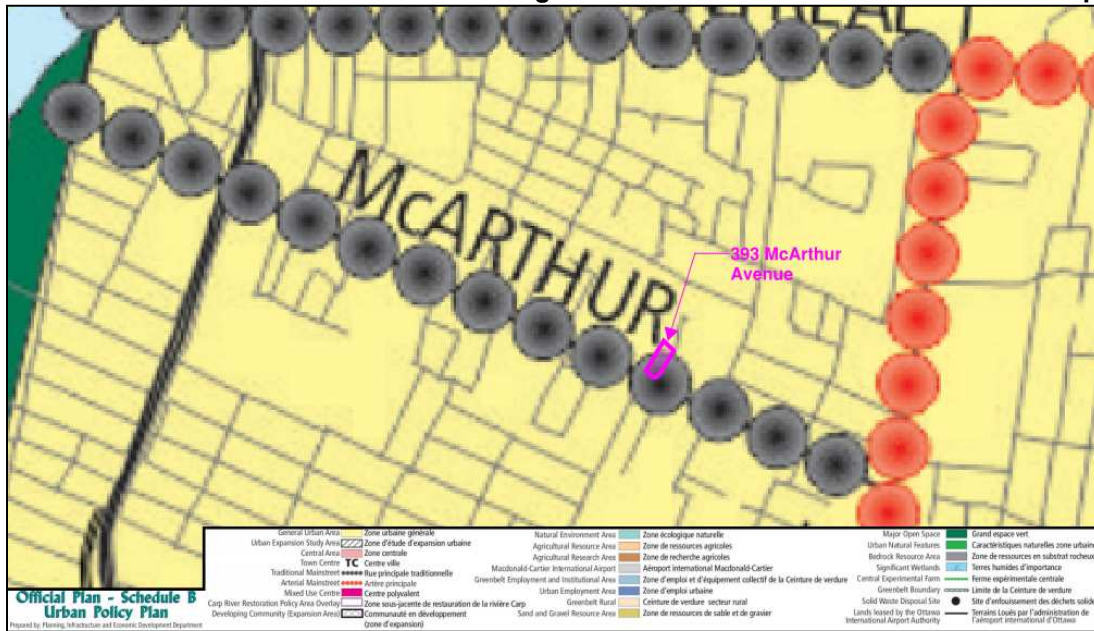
McARTHUR

393 McArthur Avenue

General Urban Area Zone urbaine générale
Urban Expansion Study Area Zone d'étude d'expansion urbaine
Central Area Zone centrale
Town Centre TC Centre ville
Traditional Mainstreet Rue principale traditionnelle
Arterial Mainstreet Artère principale
Mixed Use Centre Centre polyvalent
Carp River Restoration Policy Area Overlay Zone sous-jacente de restauration de la rivière Carp
Developing Community (Expansion Area) Communauté en développement (zone d'expansion)

Natural Environment Area Zone écologique naturelle
Agricultural Resource Area Zone de ressources agricoles
Agricultural Research Area Zone de recherche agricoles
Macdonald-Cartier International Airport Aéroport international Macdonald-Cartier
Greenbelt Employment and Institutional Area Zone d'emploi et d'équipement collectif de la Ceinture de verdure
Urban Employment Area Zone d'emploi urbaine
Greenbelt Rural Ceinture de verdure secteur rural
Sand and Gravel Resource Area Zone de ressources de sable et de gravier

Major Open Space Grand espace vert
Urban Natural Features Caractéristiques naturelles zone urbaine
Bedrock Resource Area Zone de ressources en substrat rocheux
Significant Wetlands Terres humides d'importance
Central Experimental Farm Ferme expérimentale centrale
Greenbelt Boundary Limite de la Ceinture de verdure
Solid Waste Disposal Site Site d'enfouissement des déchets solides
Lands leased by the Ottawa International Airport Authority Terrains Loués par l'administration de l'aéroport international d'Ottawa

Official Plan - Schedule B
Urban Policy Plan
Prepared by: Planning, Infrastructure and Economic Development Department